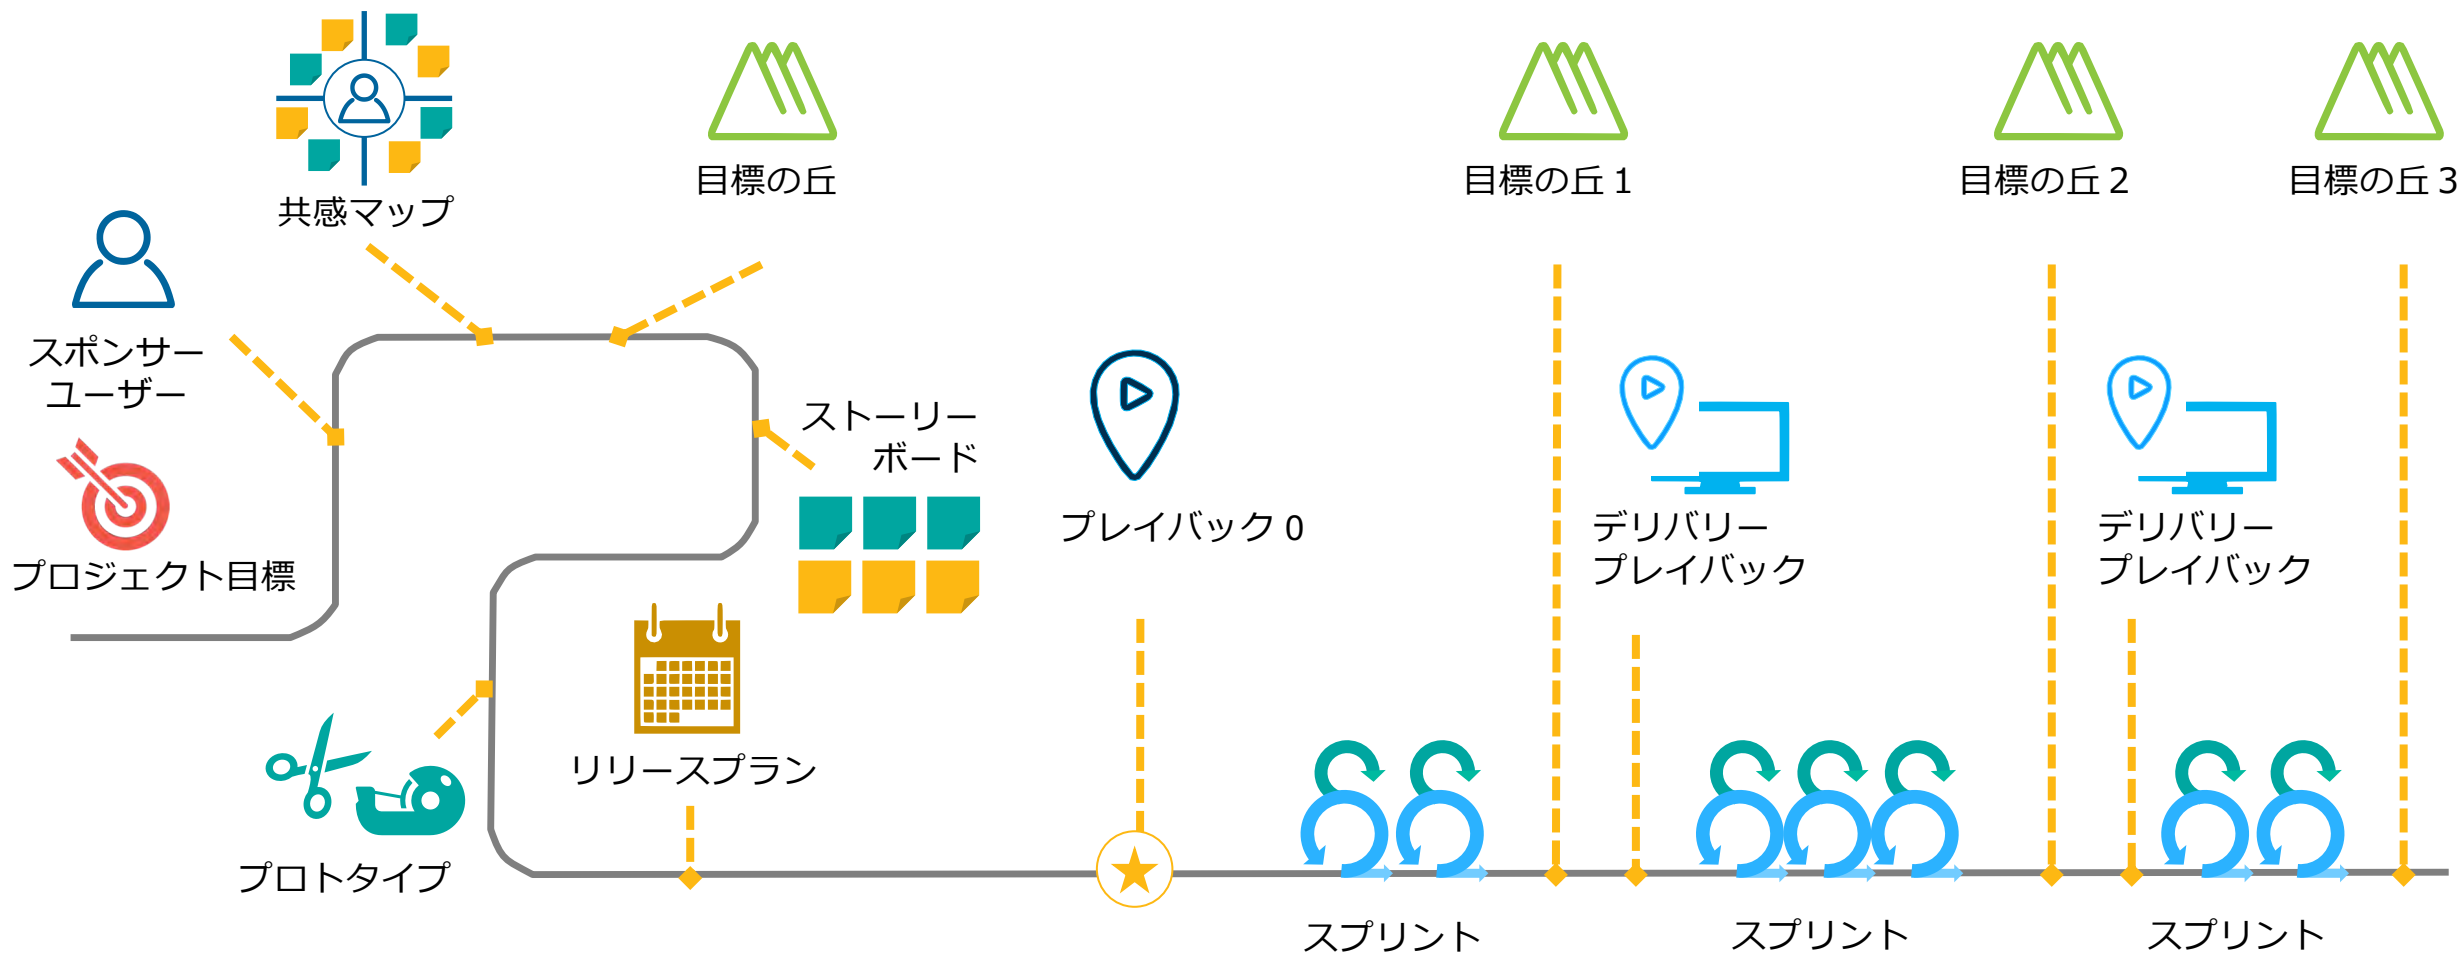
共感マップ

目標の丘

目標の丘 1

目標の丘 2

目標の丘 3

スポンサー
ユーザー

プロジェクト目標

ストーリー
ボード

プレイバック 0

デリバリー
プレイバック

デリバリー
プレイバック

リリースプラン

プロトタイプ

スプリント

スプリント

スプリント